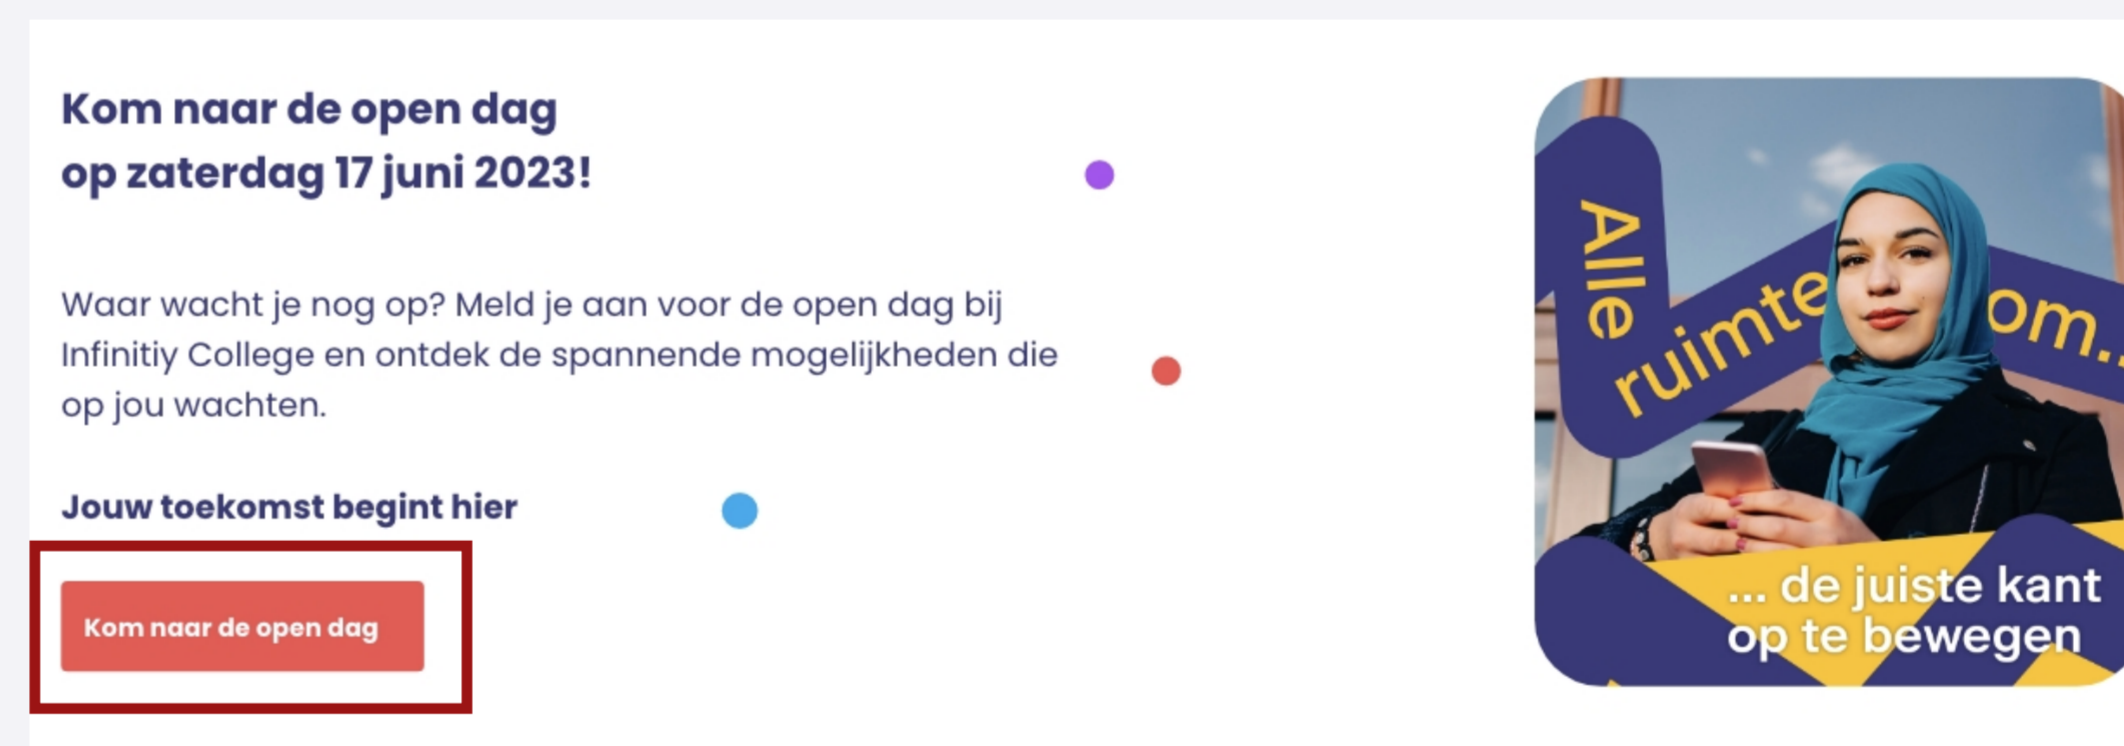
Kom naar de open dag op zaterdag 17 juni 2023!

Waar wacht je nog op? Meld je aan voor de open dag bij Infinitiy College en ontdek de spannende mogelijkheden die op jou wachten.

Jouw toekomst begint hier

Kom naar de open dag

Alle ruimte om...

... de juiste kant op te bewegen